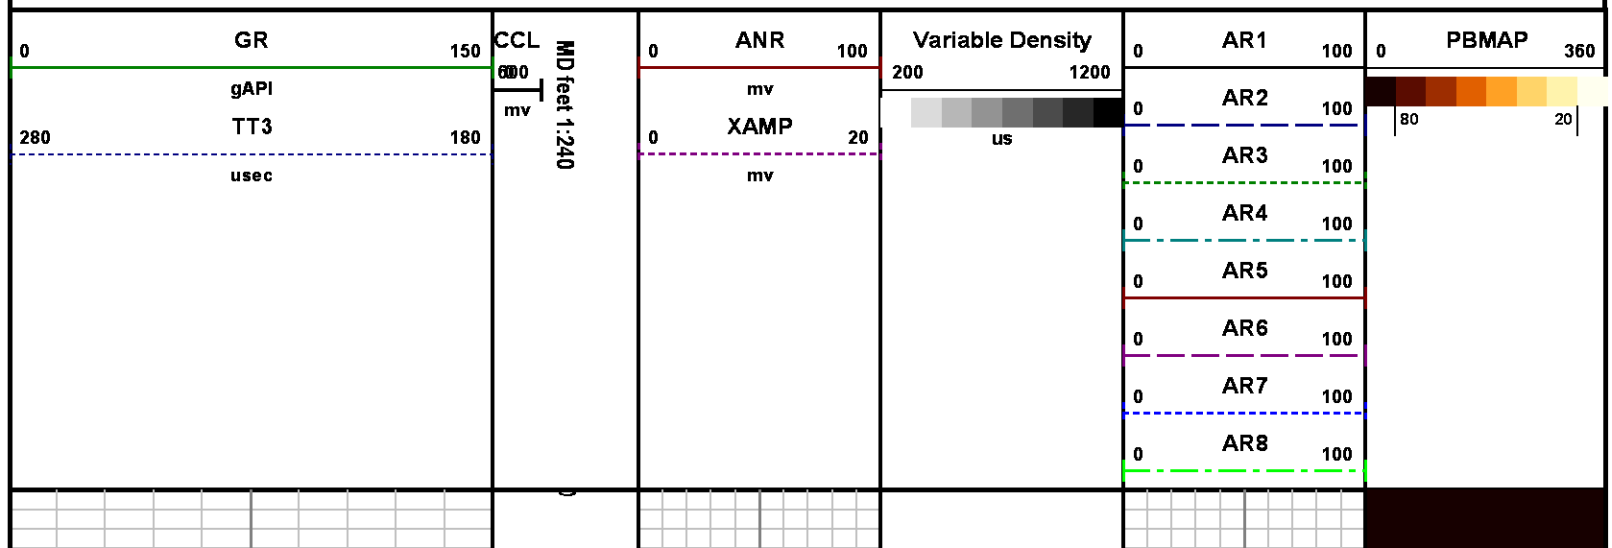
GR
0 150
gAPI
TT3
280 180
usec

CCL
600
mv

MD feet 1:240

ANR
0 100
mv
XAMP
0 20
mv

Variable Density
200 1200
us

AR1
0 100
AR2
0 100
AR3
0 100
AR4
0 100
AR5
0 100
AR6
0 100
AR7
0 100
AR8
0 100

PBMAP
0 360
80 20